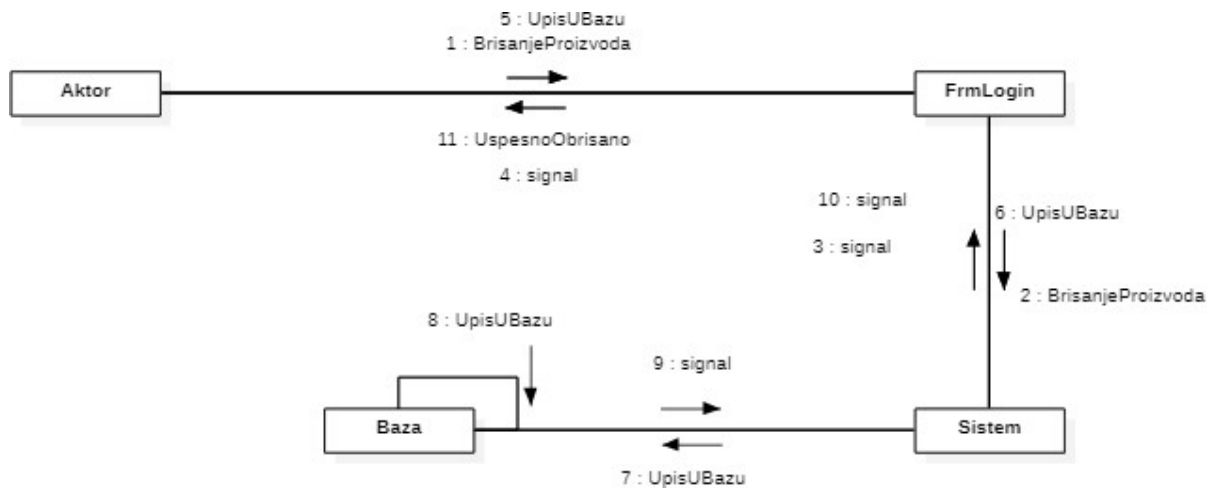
5 : UpisUBazu
1 : BrisanjeProizvoda

Aktor

FrmLogin

11 : UspesnoObrisano
4 : signal

10 : signal
3 : signal

6 : UpisUBazu
2 : BrisanjeProizvoda

8 : UpisUBazu

9 : signal

Baza

Sistem

7 : UpisUBazu